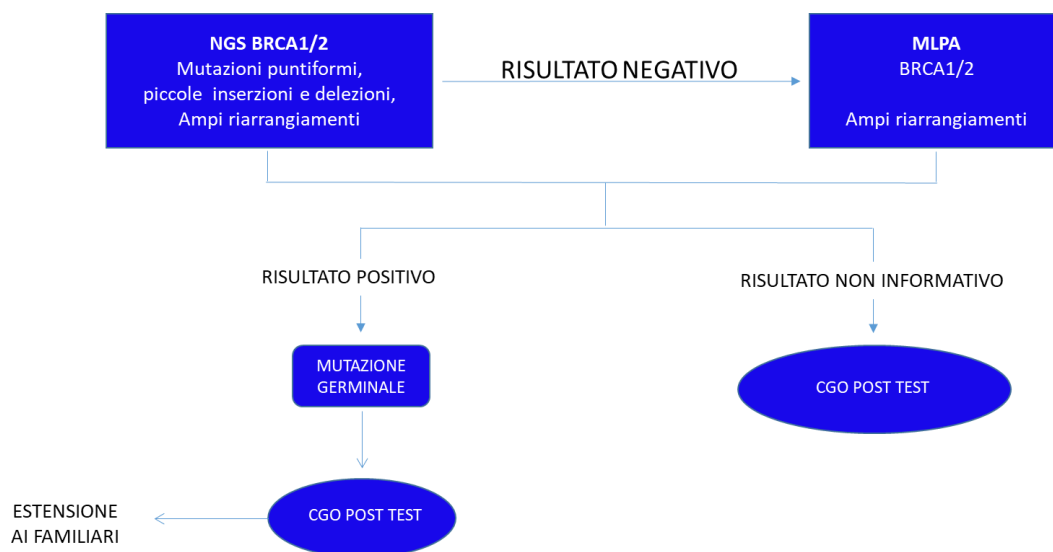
NGS BRCA1/2
Mutazioni puntiformi, piccole inserzioni e delezioni, Ampi riarrangiamenti

RISULTATO NEGATIVO

MLPA
BRCA1/2

Ampi riarrangiamenti

RISULTATO POSITIVO

RISULTATO NON INFORMATIVO

MUTAZIONE GERMINALE

CGO POST TEST

ESTENSIONE AI FAMILIARI

CGO POST TEST